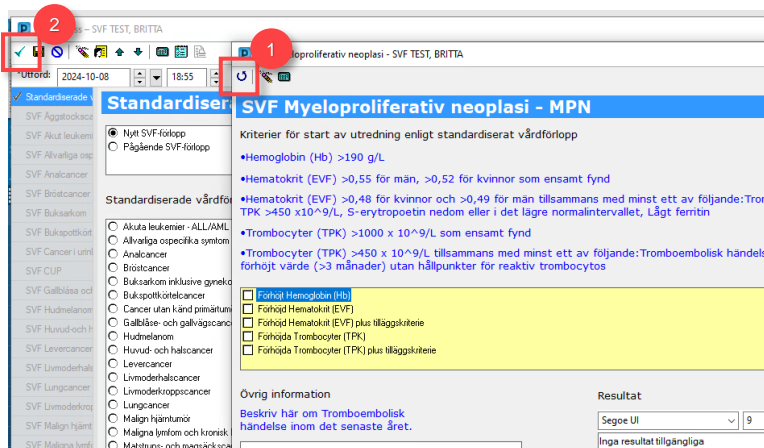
ass – SVF TEST, BRITTA

2

*Utförd: 2024-10-08 18:55

Standardiserade v
SVF Äggstockscan
SVF Akut leukemi
SVF Allvarliga osp
SVF Analcancer
SVF Bröstcancer
SVF Buksarkom
SVF Bukspottkört
SVF Cancer i utnl
SVF CUP
SVF Gallblåsa och
SVF Hudmelanom
SVF Huvud-och h
SVF Levercancer
SVF Livmoderhals
SVF Lungcancer
SVF Livmoderkrop
SVF Malign hjärnt
SVF Maligna lymfom

Standardisera

Nytt SVF-förlopp
Pågående SVF-förlopp

Standardiserade vårdförl

Akuta leukemier - ALL/AML
Allvarliga ospecifika symtom
Analcancer
Bröstcancer
Buksarkom inklusive gyneko
Bukspottkörtelcancer
Cancer utan känd primärtum
Gallblåse- och gallvägscancer
Hudmelanom
Huvud- och halscancer
Levercancer
Livmoderhalscancer
Livmoderkroppscancer
Lungcancer
Malign hjärntumör
Malign lymfom och kronisk
Matstrups- och magsäckscan

1

yeloproliferativ neoplasi - SVF TEST, BRITTA

SVF Myeloproliferativ neoplasi - MPN

Kriterier för start av utredning enligt standardiserat vårdförlopp

•Hemoglobin (Hb) >190 g/L

•Hematokrit (EVF) >0,55 för män, >0,52 för kvinnor som ensamt fynd

•Hematokrit (EVF) >0,48 för kvinnor och >0,49 för män tillsammans med minst ett av följande:Trom TPK >450 x10^9/L, S-erytropoetin nedom eller i det lägre normalintervallet, Lågt ferritin

•Trombocyter (TPK) >1000 x 10^9/L som ensamt fynd

•Trombocyter (TPK) >450 x 10^9/L tillsammans med minst ett av följande:Tromboembolisk händels förhöjt värde (>3 månader) utan hållpunkter för reaktiv trombocytos

Förhöjt Hemoglobin (Hb)
Förhöjd Hematokrit (EVF)
Förhöjd Hematokrit (EVF) plus tilläggskriterie
Förhöjda Trombocyter (TPK)
Förhöjda Trombocyter (TPK) plus tilläggskriterie

Övrig information

Beskriv här om Tromboembolisk händelse inom det senaste året.

Resultat

Segoe UI 9

Inga resultat tillgängliga